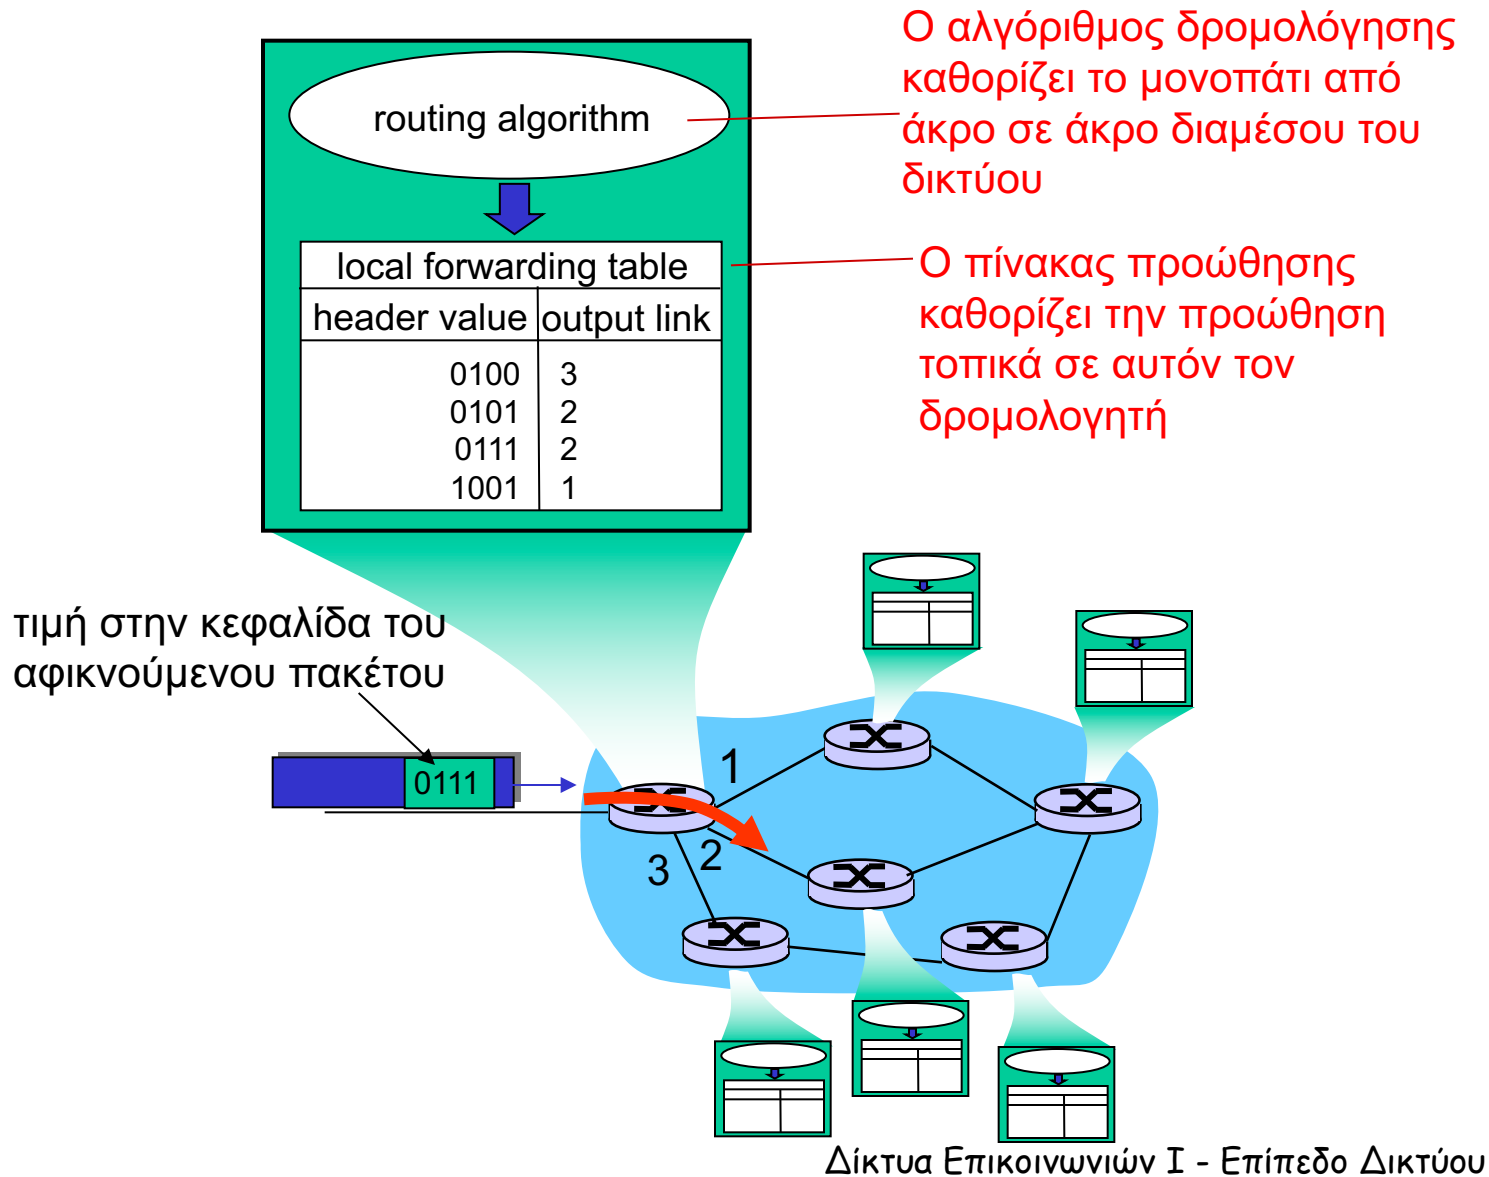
routing algorithm

Ο αλγόριθμος δρομολόγησης καθορίζει το μονοπάτι από άκρο σε άκρο διαμέσου του δικτύου

local forwarding table

| header value | output link |
|---|---|
| 0100 | 3 |
| 0101 | 2 |
| 0111 | 2 |
| 1001 | 1 |

Ο πίνακας προώθησης καθορίζει την προώθηση τοπικά σε αυτόν τον δρομολογητή

τιμή στην κεφαλίδα του αφικνούμενου πακέτου

0111

1

2

3

Δίκτυα Επικοινωνιών I - Επίπεδο Δικτύου